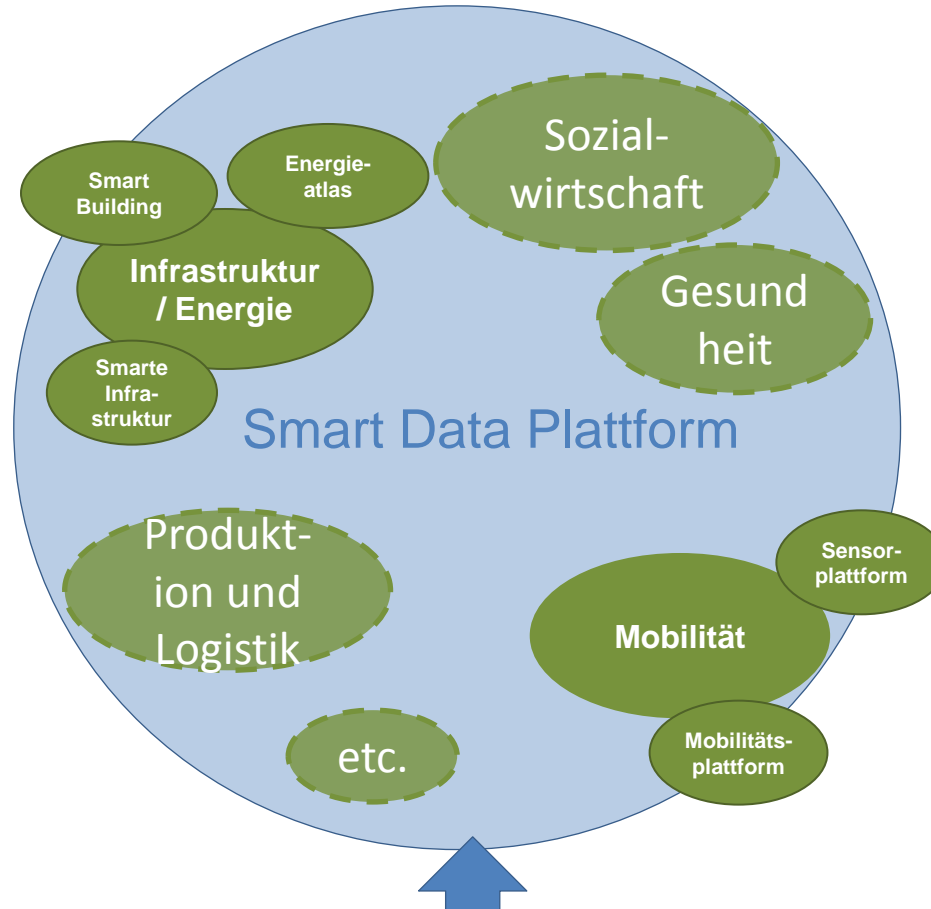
Smart Building

Energieatlas

Infrastruktur / Energie

Smarte Infrastruktur

Sozialwirtschaft

Gesund heit

Smart Data Plattform

Produktion und Logistik

Sensorplattform

Mobilität

Mobilitätsplattform

etc.